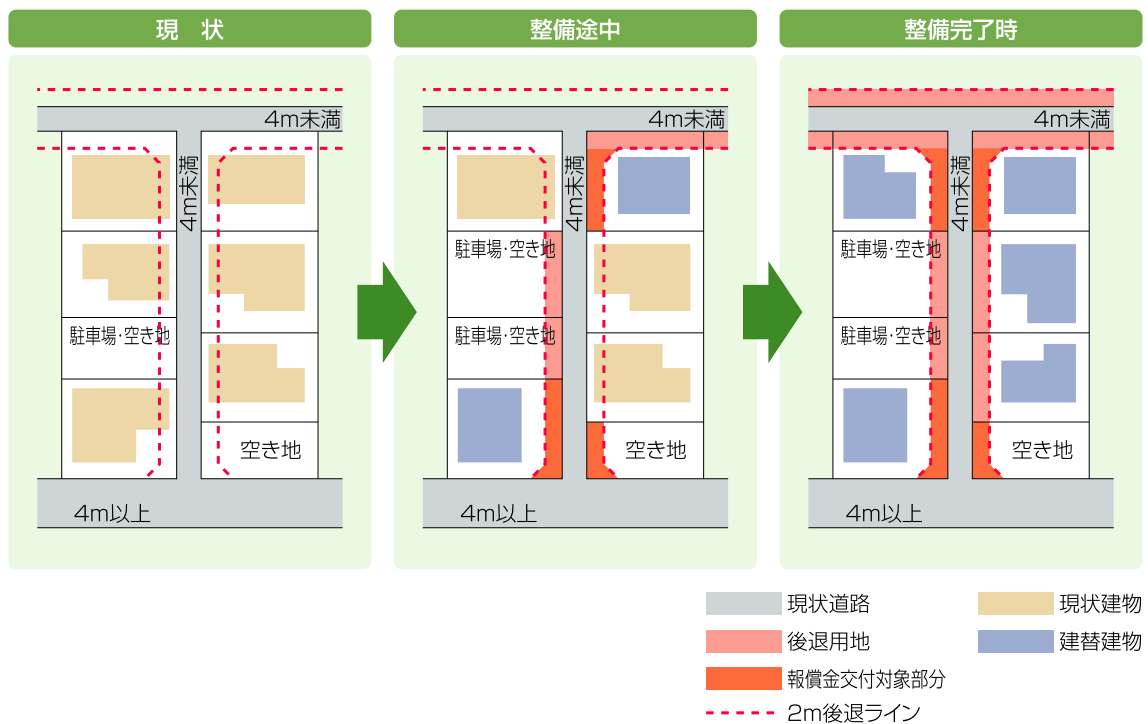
現　状

4m未満

4m未満

駐車場·空き地

空き地

4m以上

整備途中

4m未満

4m未満

駐車場·空き地

駐車場·空き地

空き地

4m以上

整備完了時

4m未満

4m未満

駐車場·空き地

駐車場·空き地

空き地

4m以上

現状道路

現状建物

後退用地

建替建物

報償金交付対象部分

2m後退ライン